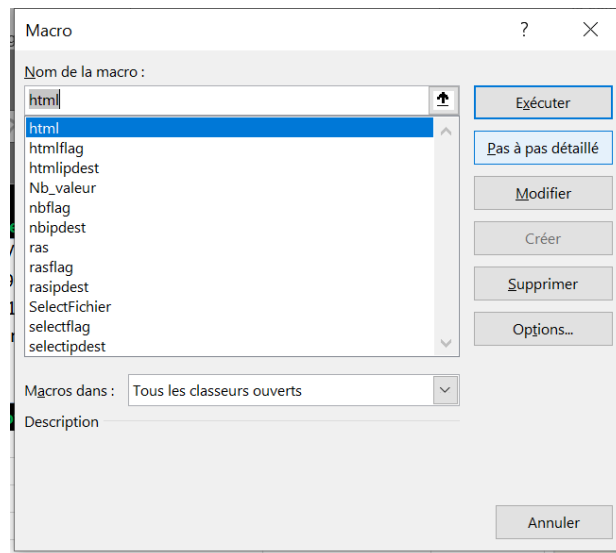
Macro

?

X

Nom de la macro :

html

html
htmlflag
htmlipdest
Nb_valeur
nbflag
nbipdest
ras
rasflag
rasipdest
SelectFichier
selectflag
selectipdest

Exécuter

Pas à pas détaillé

Modifier

Créer

Supprimer

Options...

Macros dans : Tous les classeurs ouverts

Description

Annuler